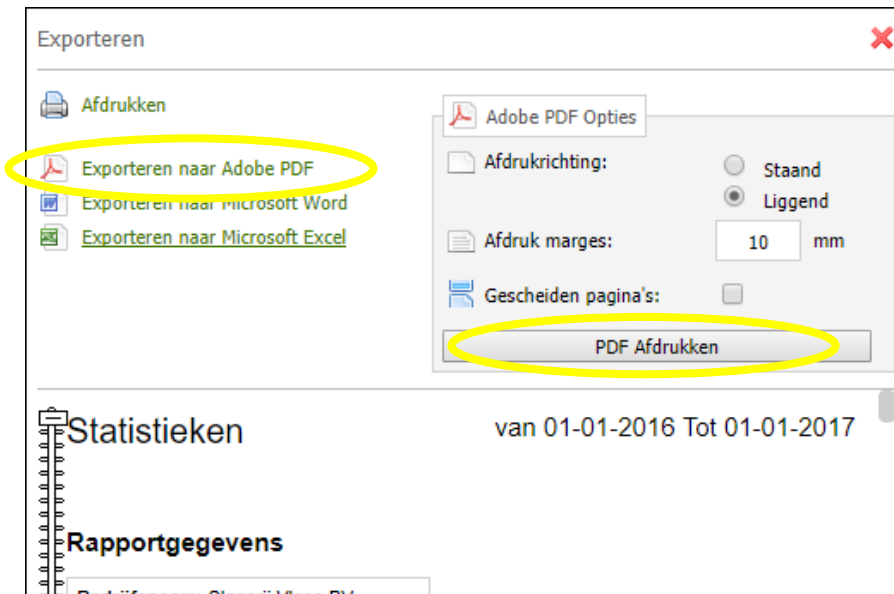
Exporteren

Afdrukken

Exporteren naar Adobe PDF

Exporteren naar Microsoft Word

Exporteren naar Microsoft Excel

Adobe PDF Opties

Afdrukrichting:

Staand

Liggend

Afdruk marges:

10

mm

Gescheiden pagina's:

PDF Afdrukken

Statistieken

van 01-01-2016 Tot 01-01-2017

Rapportgegevens

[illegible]